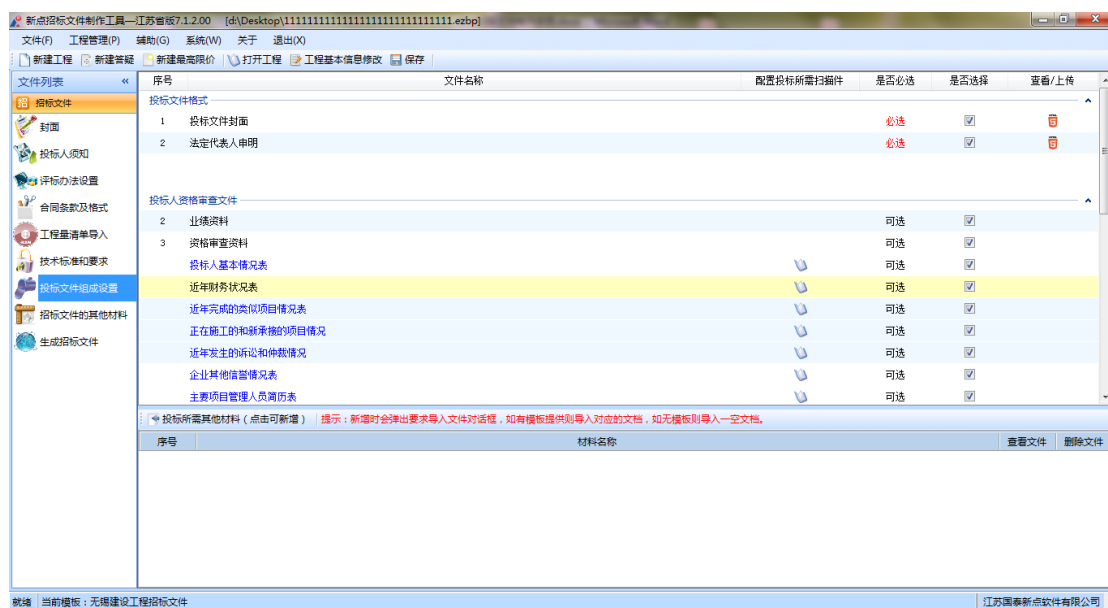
新点招标文件制作工具—江苏省版7.1.2.00 [d:\Desktop\1111111111111111111111111111.ezbp]

文件(F) 工程管理(P) 辅助(G) 系统(W) 关于 退出(X)

新建工程 新建答疑 新建最高限价 打开工程 工程基本信息修改 保存

文件列表

招标文件
封面
投标人须知
评标办法设置
合同条款及格式
工程量清单导入
技术标准和要求
投标文件组成设置
招标文件的其他材料
生成招标文件

| 序号 | 文件名称 | 配置投标所需扫描件 | 是否必选 | 是否选择 | 查看/上传 |
|---|---|---|---|---|---|
| 投标文件格式 | | | | | |
| 1 | 投标文件封面 | | 必选 | ☑ | |
| 2 | 法定代表人申明 | | 必选 | ☑ | |
| 投标人资格审查文件 | | | | | |
| 2 | 业绩资料 | | 可选 | ☑ | |
| 3 | 资格审查资料 | | 可选 | ☑ | |
| | 投标人基本情况表 | | 可选 | ☑ | |
| | 近年财务状况表 | | 可选 | ☑ | |
| | 近年完成的类似项目情况表 | | 可选 | ☑ | |
| | 正在施工的和新承接的项目情况 | | 可选 | ☑ | |
| | 近年发生的诉讼和仲裁情况 | | 可选 | ☑ | |
| | 企业其他信誉情况表 | | 可选 | ☑ | |
| | 主要项目管理人员简历表 | | 可选 | ☑ | |

投标所需其他材料（点击可新增） 提示：新增时会弹出要求导入文件对话框，如有模板提供则导入对应的文档，如无模板则导入一空文档。

| 序号 | 材料名称 | 查看文件 | 删除文件 |
|---|---|---|---|

就绪 当前模板：无锡建设工程招标文件 江苏国泰新点软件有限公司